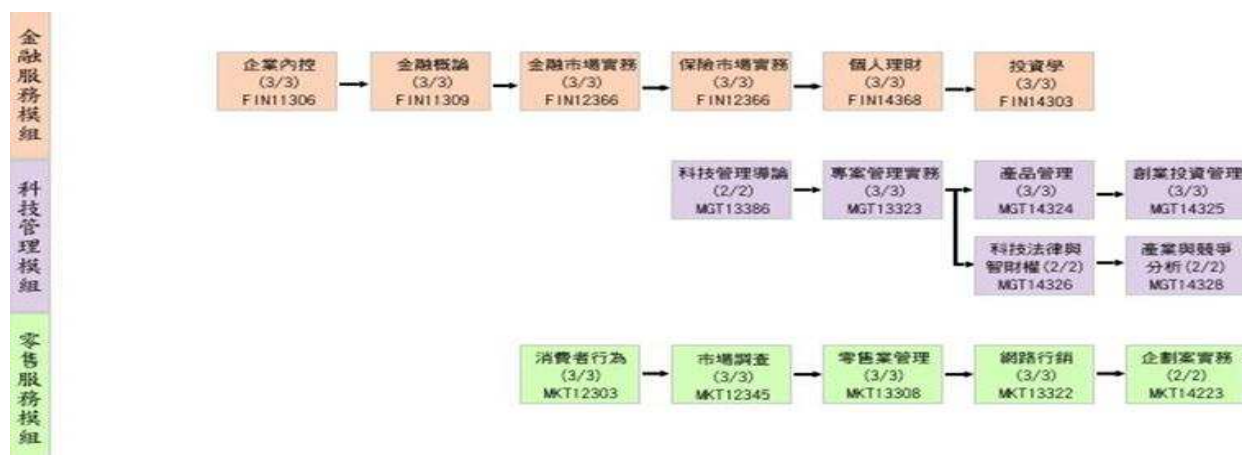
金融服務模組

企業內控 (3/3) FIN11306
金融概論 (3/3) FIN11309
金融市場實務 (3/3) FIN12366
保險市場實務 (3/3) FIN12366
個人理財 (3/3) FIN14368
投資學 (3/3) FIN14303

科技管理模組

科技管理導論 (2/2) MGT13386
專案管理實務 (3/3) MGT13323
產品管理 (3/3) MGT14324
創業投資管理 (3/3) MGT14325
科技法律與智財權 (2/2) MGT14326
產業與競爭分析 (2/2) MGT14328

零售服務模組

消費者行為 (3/3) MKT12303
市場調查 (3/3) MKT12345
零售業管理 (3/3) MKT13308
網路行銷 (3/3) MKT13322
企劃案實務 (2/2) MKT14223